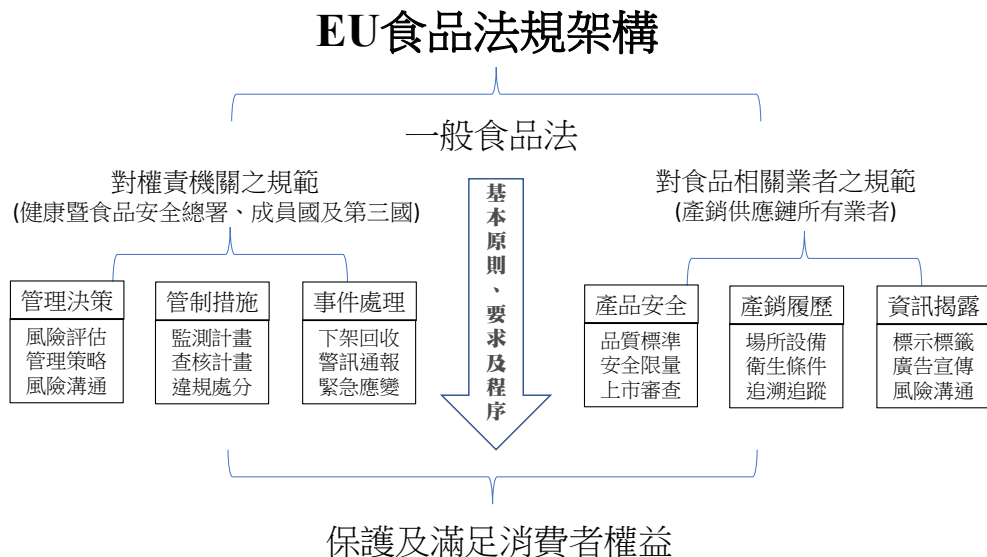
EU食品法規架構

一般食品法

對權責機關之規範
(健康暨食品安全總署、成員國及第三國)

管理決策
風險評估
管理策略
風險溝通

管制措施
監測計畫
查核計畫
違規處分

事件處理
下架回收
警訊通報
緊急應變

基本原則、要求及程序

對食品相關業者之規範
(產銷供應鏈所有業者)

產品安全
品質標準
安全限量
上市審查

產銷履歷
場所設備
衛生條件
追溯追蹤

資訊揭露
標示標籤
廣告宣傳
風險溝通

保護及滿足消費者權益